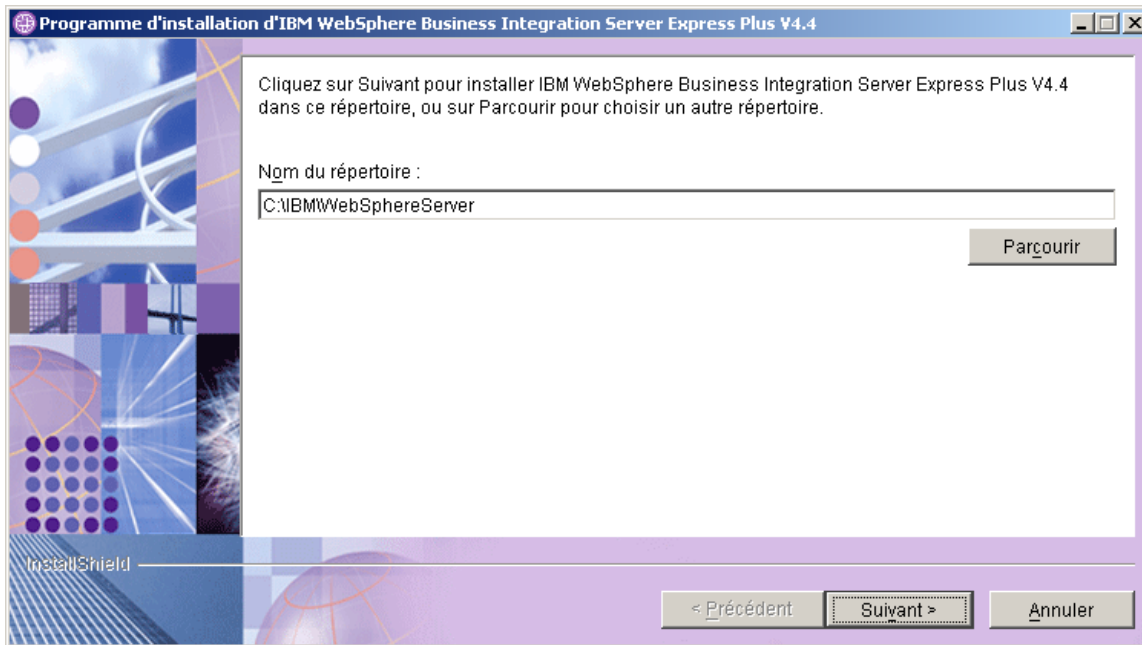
Programme d'installation d'IBM WebSphere Business Integration Server Express Plus V4.4

Cliquez sur Suivant pour installer IBM WebSphere Business Integration Server Express Plus V4.4 dans ce répertoire, ou sur Parcourir pour choisir un autre répertoire.

Nom du répertoire :

C:\IBM\WebSphereServer

Parcourir

InstallShield

< Précédent

Suivant >

Annuler